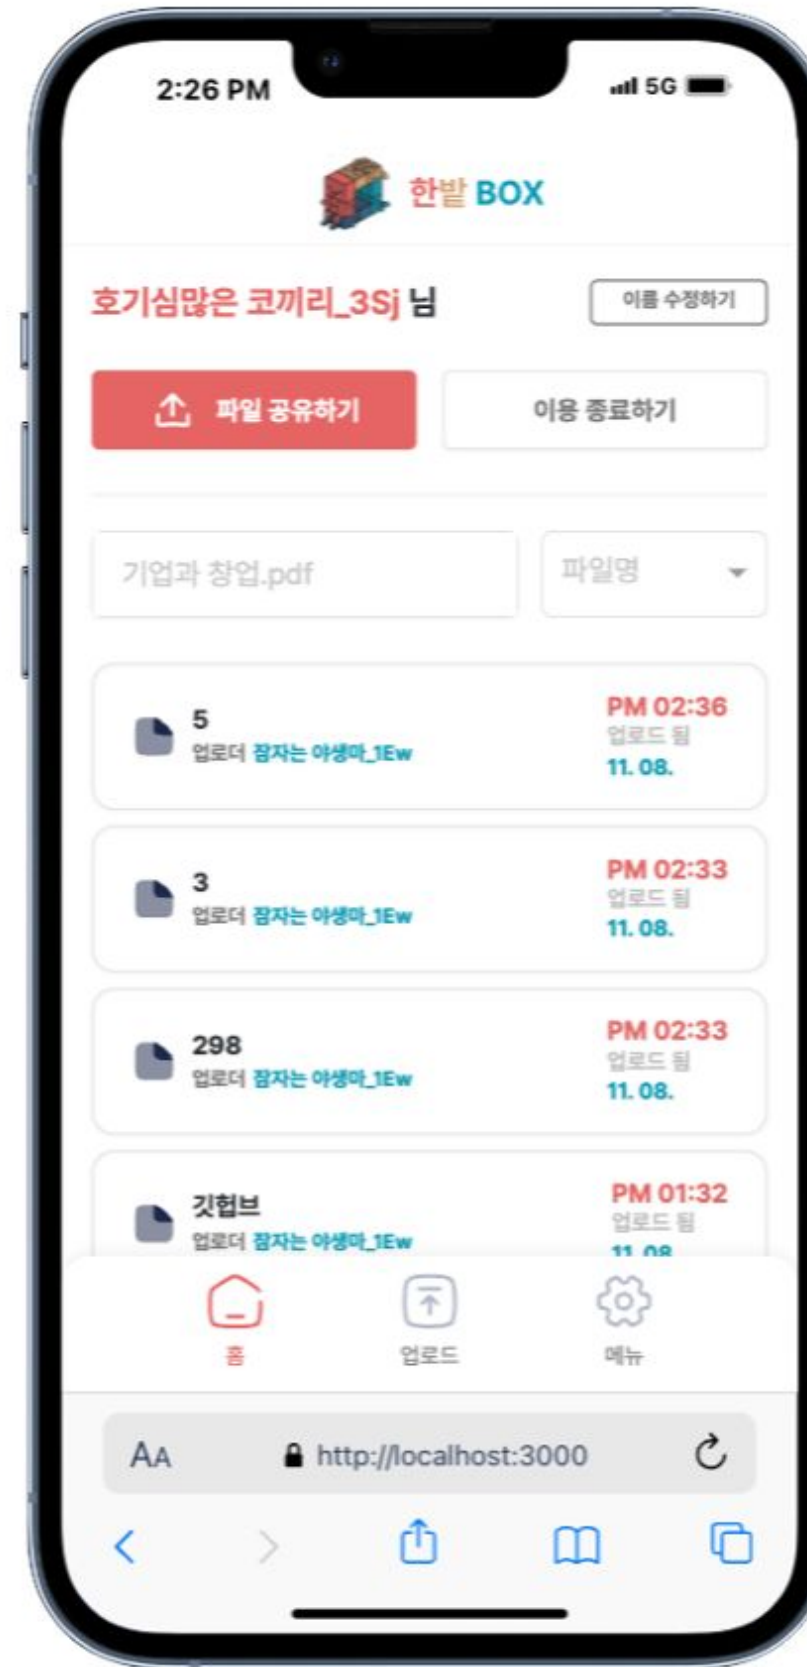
2:26 PM

5G

한밭 BOX

호기심많은 코끼리_3Sj 님

이름 수정하기

파일 공유하기

이용 종료하기

기업과 창업.pdf

파일명

5
업로더 잠자는 야생마_1Ew
PM 02:36
업로드 됨
11. 08.

3
업로더 잠자는 야생마_1Ew
PM 02:33
업로드 됨
11. 08.

298
업로더 잠자는 야생마_1Ew
PM 02:33
업로드 됨
11. 08.

깃헙브
업로더 잠자는 야생마_1Ew
PM 01:32
업로드 됨
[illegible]

홈

업로드

메뉴

AA

http://localhost:3000